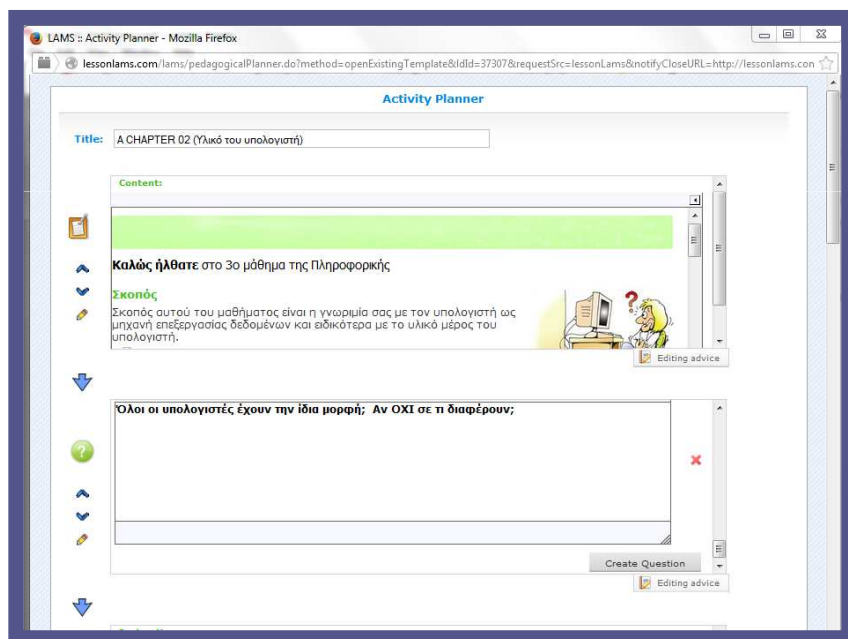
LAMS :: Activity Planner - Mozilla Firefox

lessonlams.com/lams/pedagogicalPlanner.do?method=openExistingTemplate&ldId=37307&requestSrc=lessonLams&notifyCloseURL=http://lessonlams.con

Activity Planner

Title: A CHAPTER 02 (Υλικό του υπολογιστή)

Content:

**Καλώς ήλθατε** στο 3ο μάθημα της Πληροφορικής

Σκοπός

Σκοπός αυτού του μαθήματος είναι η γνωριμία σας με τον υπολογιστή ως μηχανή επεξεργασίας δεδομένων και ειδικότερα με το υλικό μέρος του υπολογιστή.

Editing advice

Όλοι οι υπολογιστές έχουν την ίδια μορφή; Αν ΟΧΙ σε τι διαφέρουν;

Create Question

Editing advice